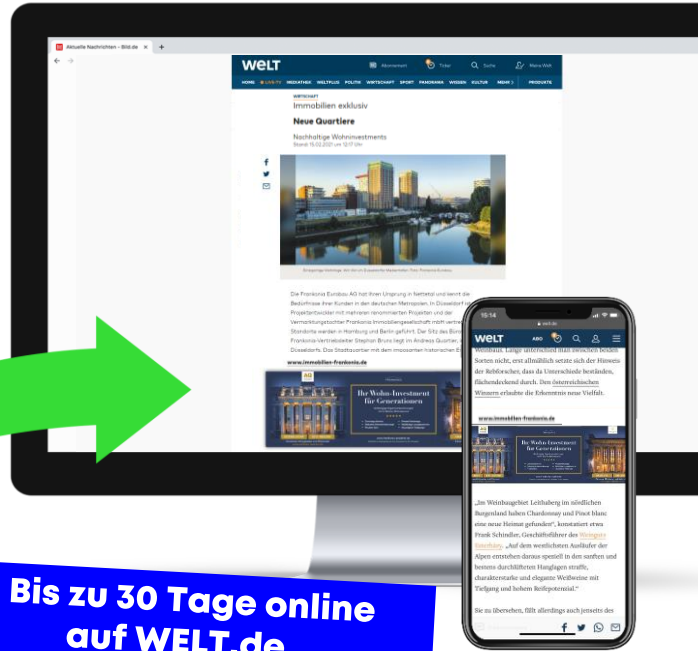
Aktuelle Nachrichten – Bild.de

WELT

Abonnement Ticker Suche Mein Welt

HOME LIVE-TV MEDIATHEK WELTPLUS POLITIK WIRTSCHAFT SPORT PANORAMA WISSEN KULTUR MEHR PRODUKTE

WIRTSCHAFT

Immobilien exklusiv

Neue Quartiere

Nachhaltige Wohninvestments

Stand: 15.02.2021 um 12:17 Uhr

Die Frankonia Eurobau AG hat ihren Ursprung in Nettetal und kennt die Bedürfnisse ihrer Kunden in den deutschen Metropolen. In Düsseldorf ist der Projektentwickler mit mehreren renommierten Projekten und der Vermarktungstochter Frankonia Immobiliengesellschaft mbH vertreten. Standorte werden in Hamburg und Berlin geführt. Der Sitz des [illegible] Frankonia Vertriebsleiter Stephan Bruns liegt im Andreas Quartier, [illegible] Düsseldorfs. Das Stadtquartier mit dem imposanten historischen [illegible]

www.immobilien-frankonia.de

Ihr Wohn-Investment für Generationen

15:14

welt.de

WELT ABO

Weinbaus. Lange unterschied man zwischen beiden Sorten nicht, erst allmählich setzte sich der Hinweis der Rebforscher, dass da Unterschiede bestünden, flächendeckend durch. Den österreichischen Winzern erlaubte die Erkenntnis neue Vielfalt.

www.immobilien-frankonia.de

Ihr Wohn-Investment für Generationen

„Im Weinbaugebiet Leithaberg im nördlichen Burgenland haben Chardonnay und Pinot blanc eine neue Heimat gefunden", konstatiert etwa Frank Schindler, Geschäftsführer des Weingut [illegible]. „Auf dem westlichen Ausläufer der Alpen entstehen daraus speziell in den sanften und bestens durchlüfteten Hanglagen straffe, charakterstarke und elegante Weißweine mit Tiefgang und hohem Reifepotenzial."

Sie zu übersehen, fällt allerdings auch jenseits des

Bis zu 30 Tage online auf WELT.de